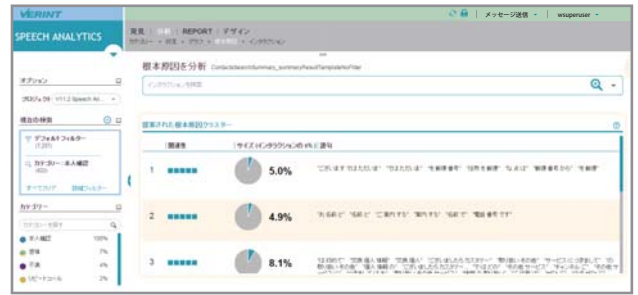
VERINT

SPEECH ANALYTICS

発見 | 分析 | REPORT | デザイン

カテゴリー > 検索 > グラフ > 根本原因 > インタラクション

メッセージ送信

wsuperuser

オプション

プロジェクト DB V11.2 Speech An...

現在の検索

デフォルトフィルター (7,351)

カテゴリー: 本人確認 (433)

すべてクリア 詳細フィルター

カテゴリー

カテゴリーを探す

本人確認 100%

苦情 7%

不満 4%

リピートコール 2%

根本原因を分析 Contacts/search/summary_summaryView/TemplateNoFilter

インタラクションを検索

提案された根本原因クラスター

関連性

サイズ (インタラクションの%) 語句

1 5.0% "ご契約者様ですか" "確認させていただきます" "生年月日" "お名前" "確認番号"

2 4.9% "お名前" "名前を" "ご本人様" "確認する" "名前" "電話番号です"

3 8.1% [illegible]